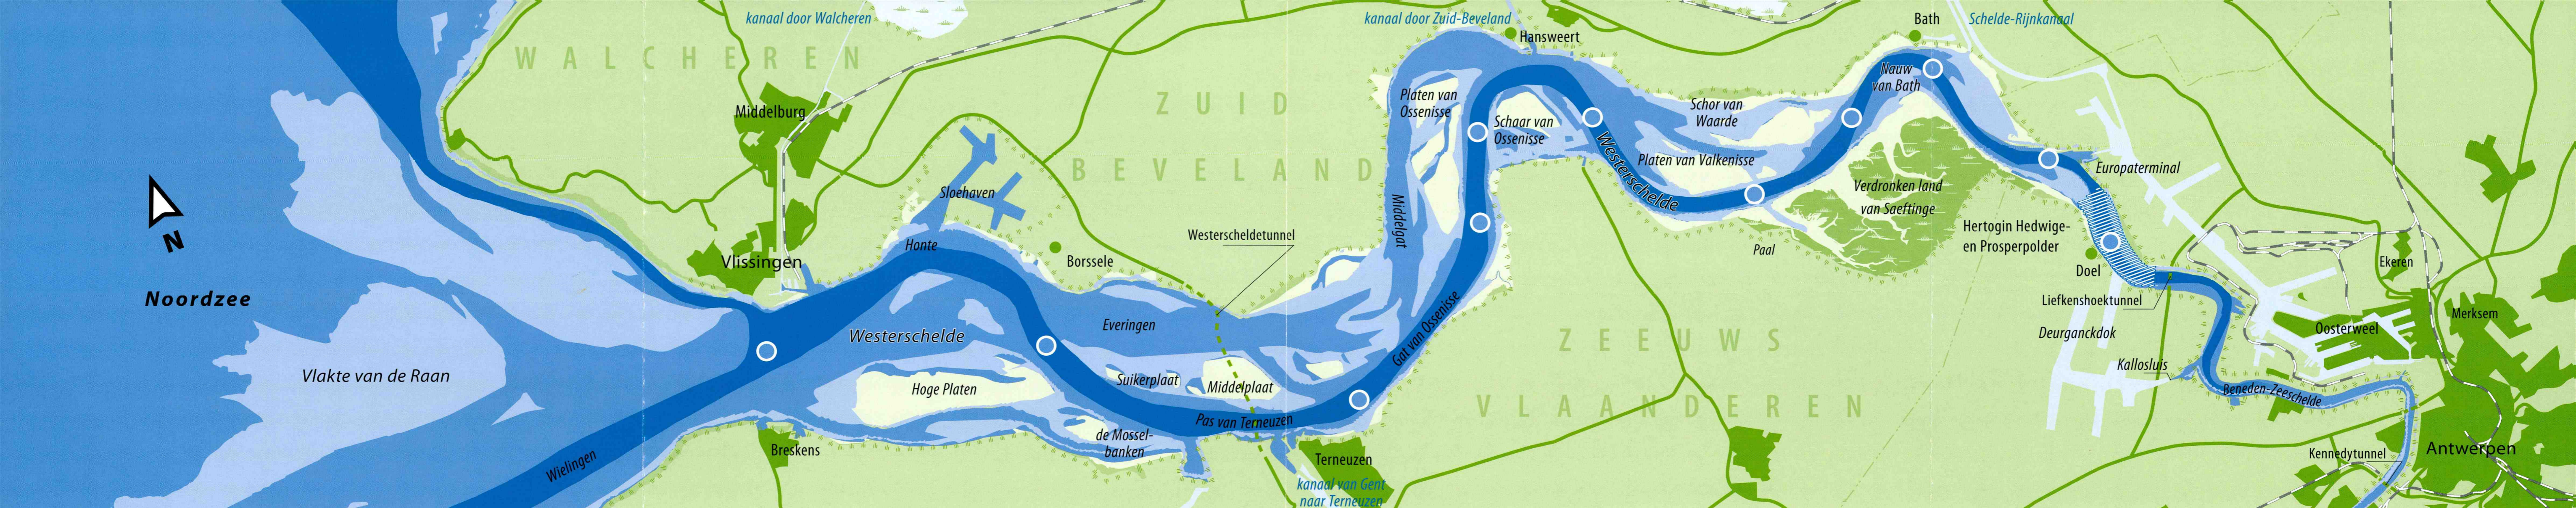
kanaal door Walcheren
kanaal door Zuid-Beveland
Bath
Schelde-Rijnkanaal
Hansweert
WALCHEREN
ZUID
BEVELAND
Middelburg
Platen van Ossenisse
Schaar van Ossenisse
Westerschelde
Schor van Waarde
Nauw van Bath
Platen van Valkenisse
Verdronken land van Saeftinge
Europaterminal
Hertogin Hedwige- en Prosperpolder
N
Noordzee
Sloehaven
Honte
Vlissingen
Borssele
Westerscheldetunnel
Middelgat
Paal
Doel
Ekeren
Liefkenshoektunnel
Deurganckdok
Oosterweel
Merksem
Everingen
Gat van Ossenisse
ZEEUWS
VLAANDEREN
Westerschelde
Vlakte van de Raan
Hoge Platen
Suikerplaat
Middelplaat
Kallosluis
Beneden-Zeeschelde
Pas van Terneuzen
de Mosselbanken
Breskens
Wielingen
Terneuzen
kanaal van Gent naar Terneuzen
Kennedytunnel
Antwerpen